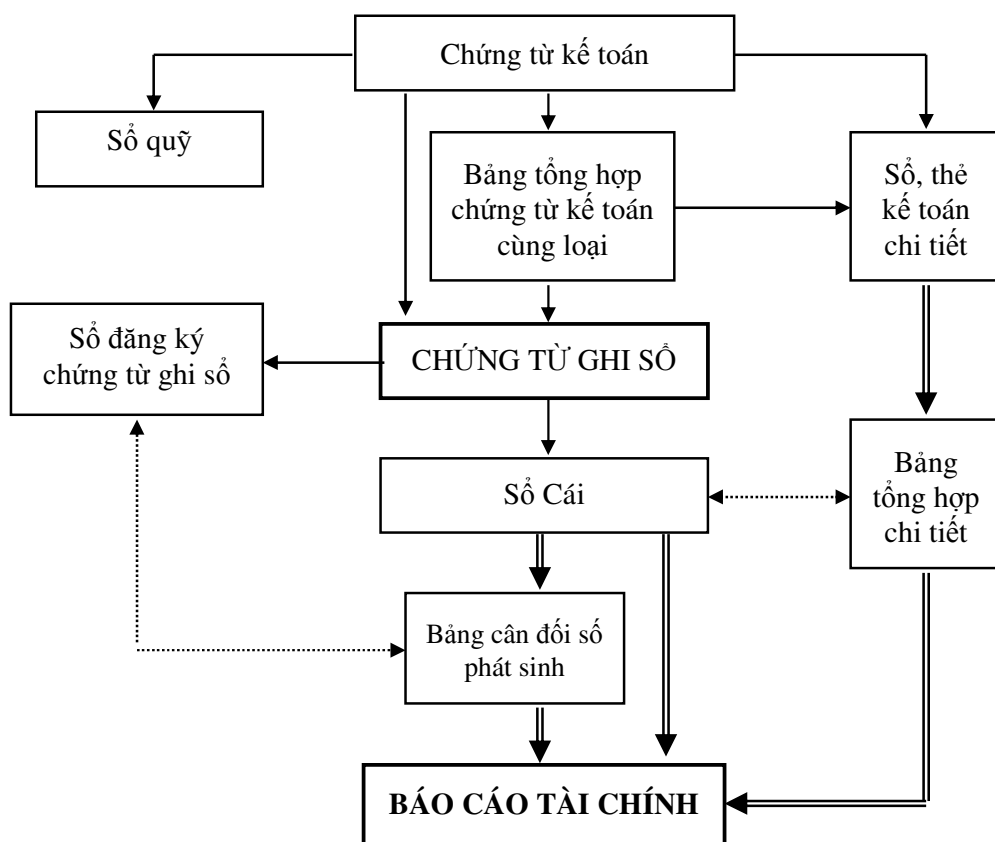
Chứng từ kế toán

Sổ quỹ

Bảng tổng hợp chứng từ kế toán cùng loại

Sổ, thẻ kế toán chi tiết

Sổ đăng ký chứng từ ghi sổ

CHỨNG TỪ GHI SỔ

Sổ Cái

Bảng tổng hợp chi tiết

Bảng cân đối số phát sinh

BÁO CÁO TÀI CHÍNH